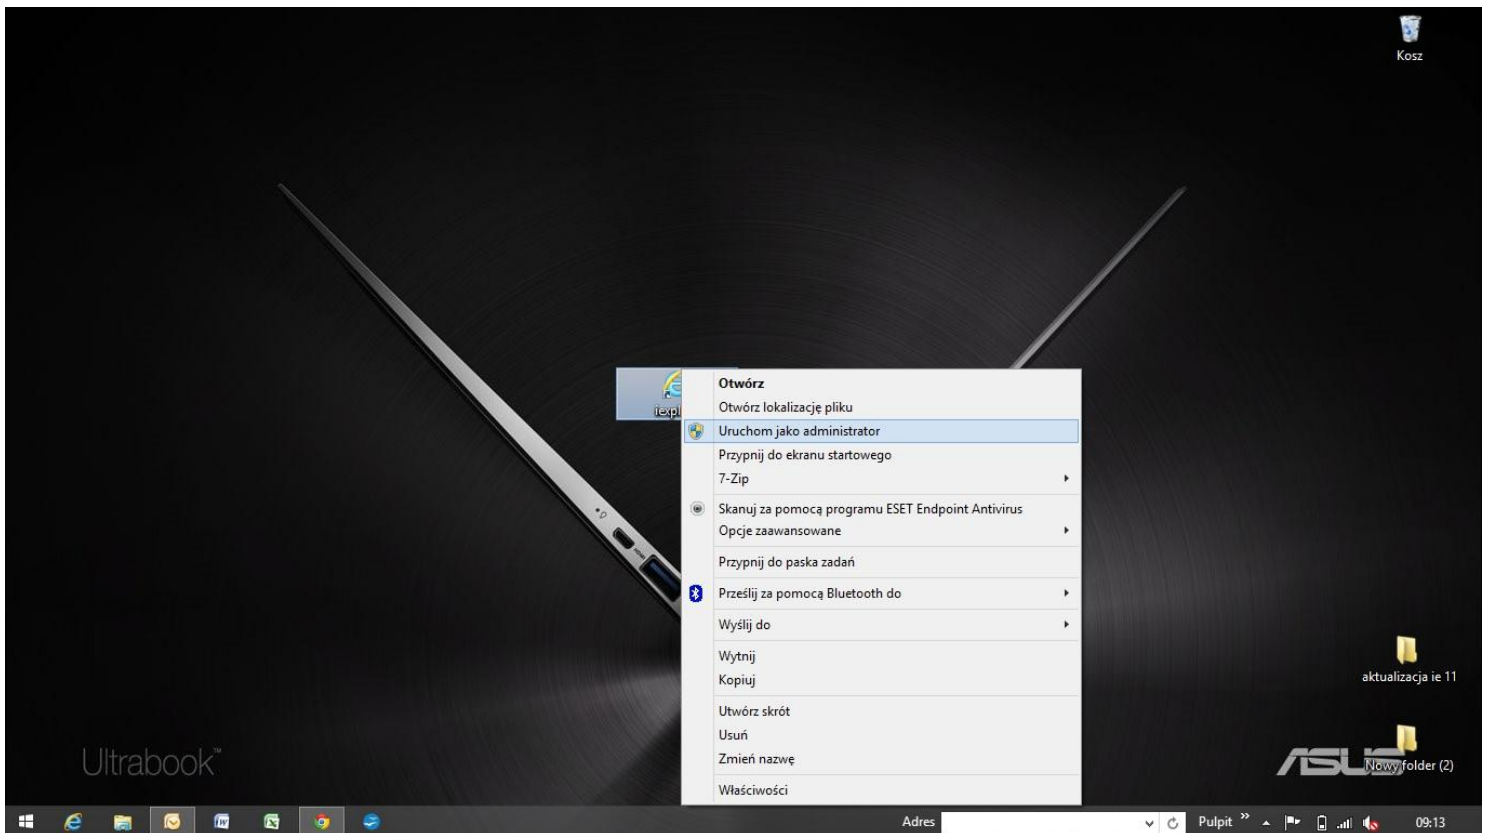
Kosz

iexpl

Otwórz
Otwórz lokalizację pliku
Uruchom jako administrator
Przypnij do ekranu startowego
7-Zip
Skanuj za pomocą programu ESET Endpoint Antivirus
Opcje zaawansowane
Przypnij do paska zadań
Prześlij za pomocą Bluetooth do
Wyślij do
Wytnij
Kopiuj
Utwórz skrót
Usuń
Zmień nazwę
Właściwości

aktualizacja ie 11

Ultrabook™

ASUS

Nowy folder (2)

Adres

Pulpit »

09:13